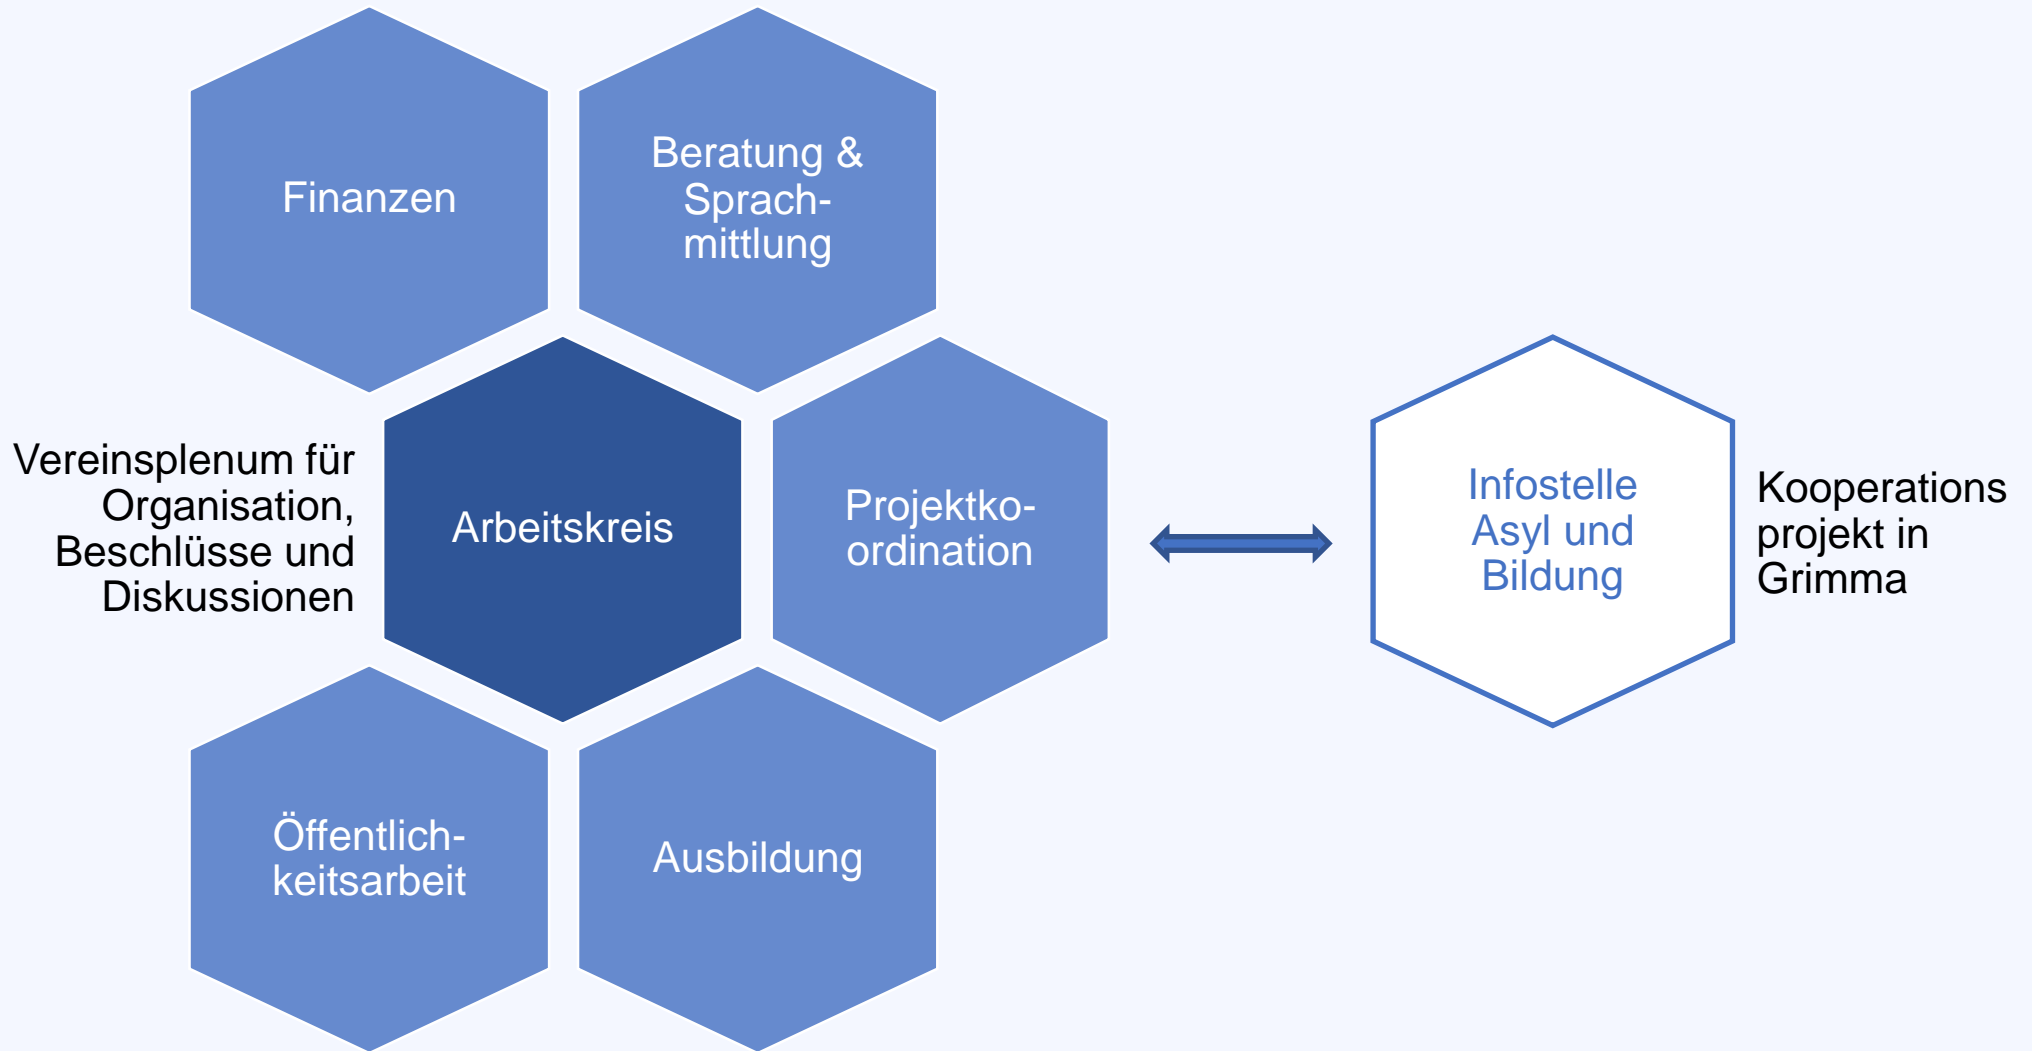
Finanzen

Beratung & Sprachmittlung

Vereinsplenum für Organisation, Beschlüsse und Diskussionen

Arbeitskreis

Projektkoordination

Infostelle Asyl und Bildung

Kooperationsprojekt in Grimma

Öffentlichkeitsarbeit

Ausbildung